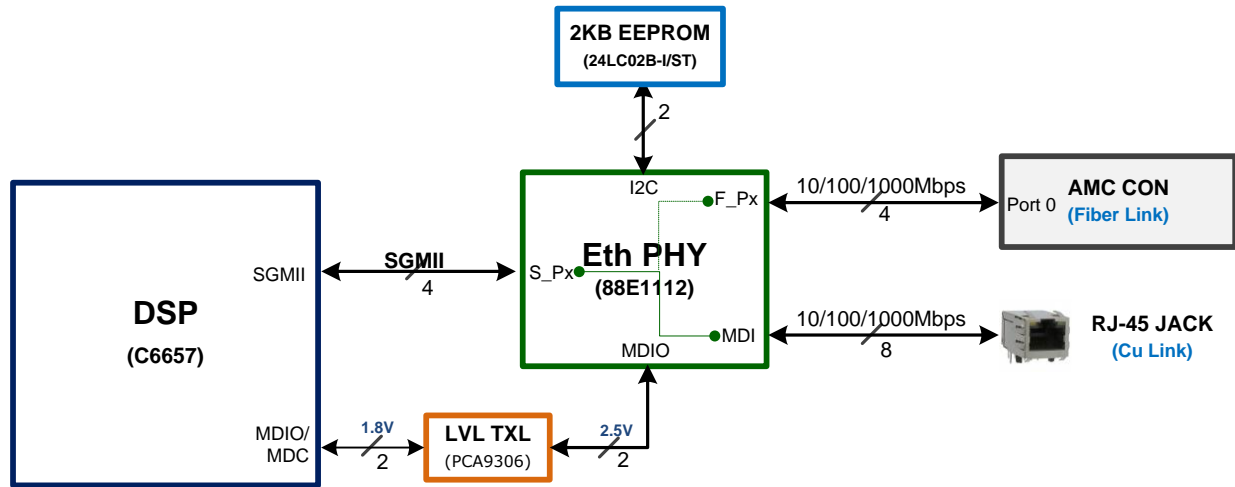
2KB EEPROM
(24LC02B-I/ST)

2

I2C
F_Px
10/100/1000Mbps
4
Port 0
AMC CON
(Fiber Link)

DSP
(C6657)

SGMII
SGMII
4
S_Px
Eth PHY
(88E1112)

MDI
10/100/1000Mbps
8
RJ-45 JACK
(Cu Link)

MDIO

MDIO/
MDC
1.8V
2
LVL TXL
(PCA9306)
2.5V
2